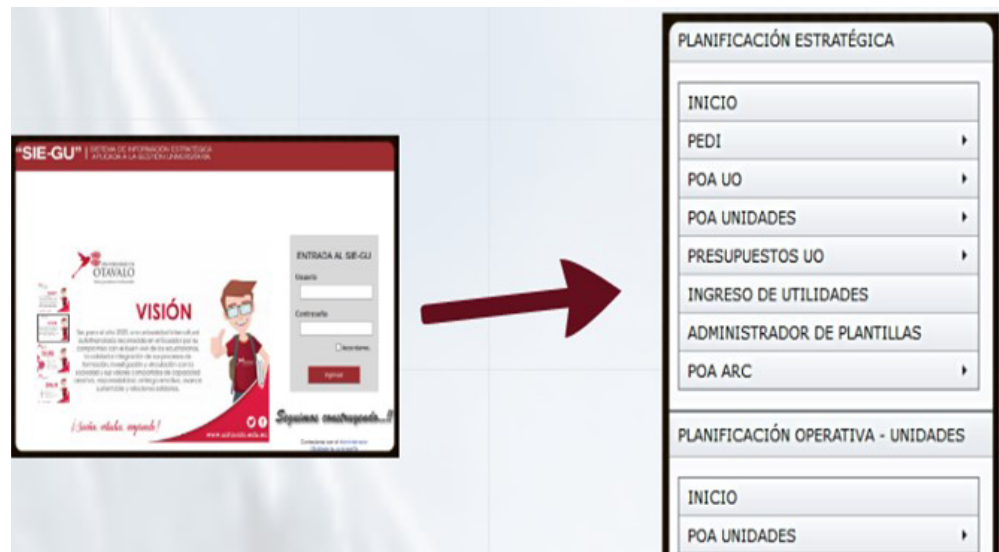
"SIE-GU" | SISTEMA DE INFORMACIÓN ESTRATÉGICA APLICADA A LA GESTIÓN UNIVERSITARIA

UNIVERSIDAD DE OTAVALO

VISIÓN

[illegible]

¡Sueña, estudia, emprende!

www.uotavalo.edu.ec

Seguimos construyendo...!!

ENTRADA AL SIE-GU

Usuario

Contraseña

Recordarme

Ingresar

Contactese con el Administrador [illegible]

PLANIFICACIÓN ESTRATÉGICA

INICIO

PEDI

POA UO

POA UNIDADES

PRESUPUESTOS UO

INGRESO DE UTILIDADES

ADMINISTRADOR DE PLANTILLAS

POA ARC

PLANIFICACIÓN OPERATIVA - UNIDADES

INICIO

POA UNIDADES